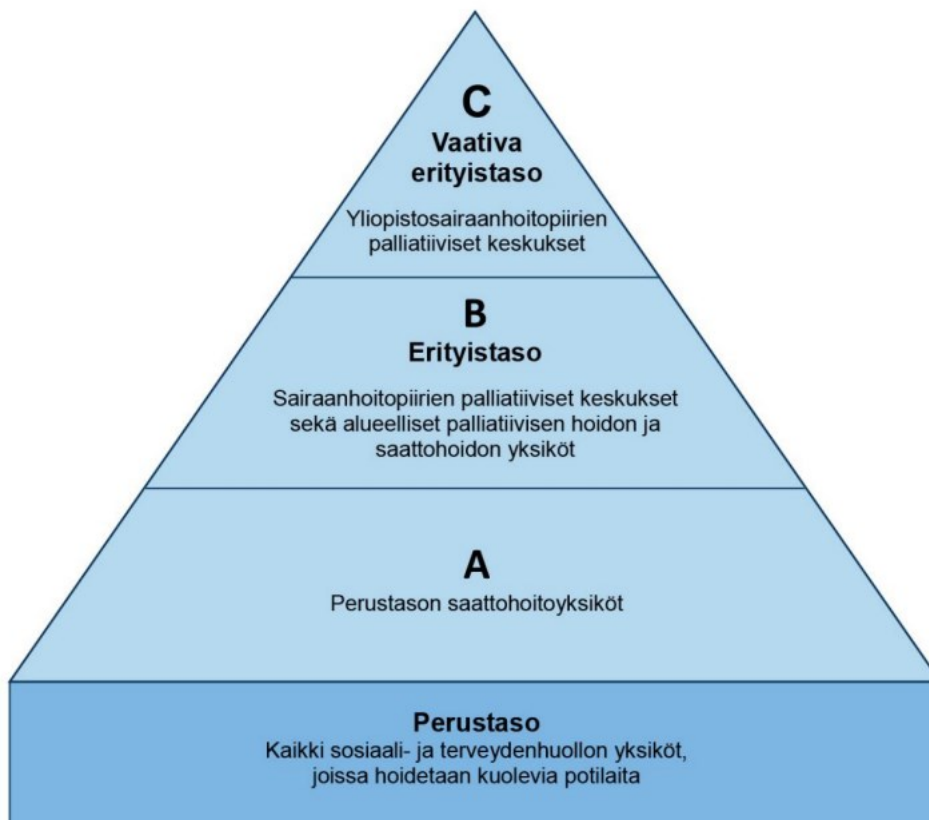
C
Vaativa erityistaso

Yliopistosairaanhoitopiirien palliatiiviset keskukset

B
Erityistaso

Sairaanhoitopiirien palliatiiviset keskukset sekä alueelliset palliatiivisen hoidon ja saattohoidon yksiköt

A
Perustason saattohoitoyksiköt

Perustaso
Kaikki sosiaali- ja terveydenhuollon yksiköt, joissa hoidetaan kuolevia potilaita